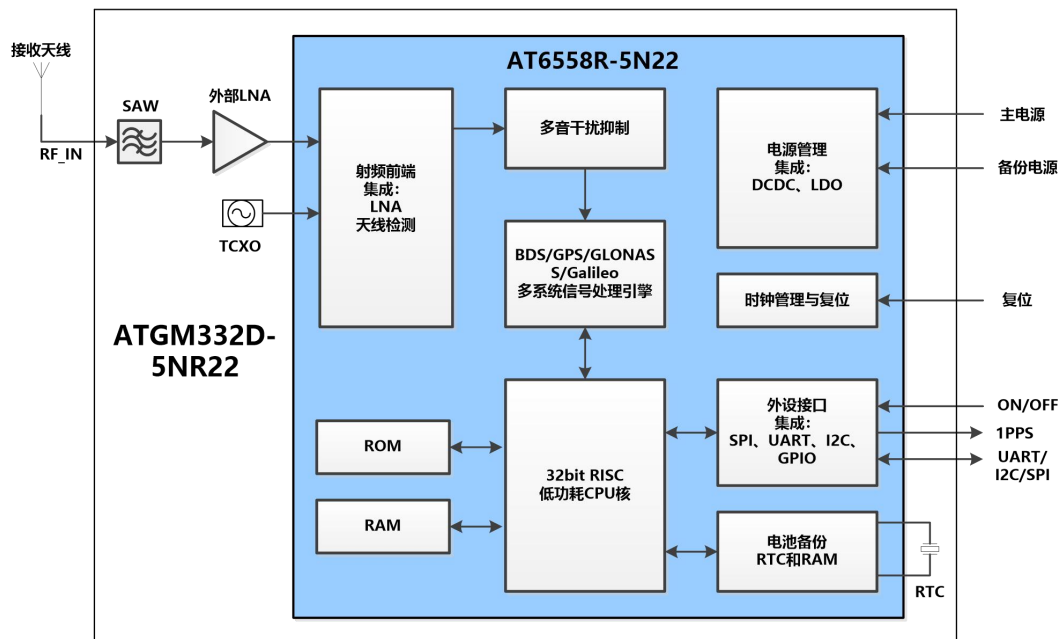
接收天线

RF_IN

SAW

外部LNA

TCXO

ATGM332D-5NR22

AT6558R-5N22

射频前端
集成：
LNA
天线检测

多音干扰抑制

BDS/GPS/GLONASS/Galileo
多系统信号处理引擎

电源管理
集成：
DCDC、LDO

时钟管理与复位

ROM

RAM

32bit RISC
低功耗CPU核

外设接口
集成：
SPI、UART、I2C、GPIO

电池备份
RTC和RAM

主电源

备份电源

复位

ON/OFF

1PPS

UART/
I2C/SPI

RTC